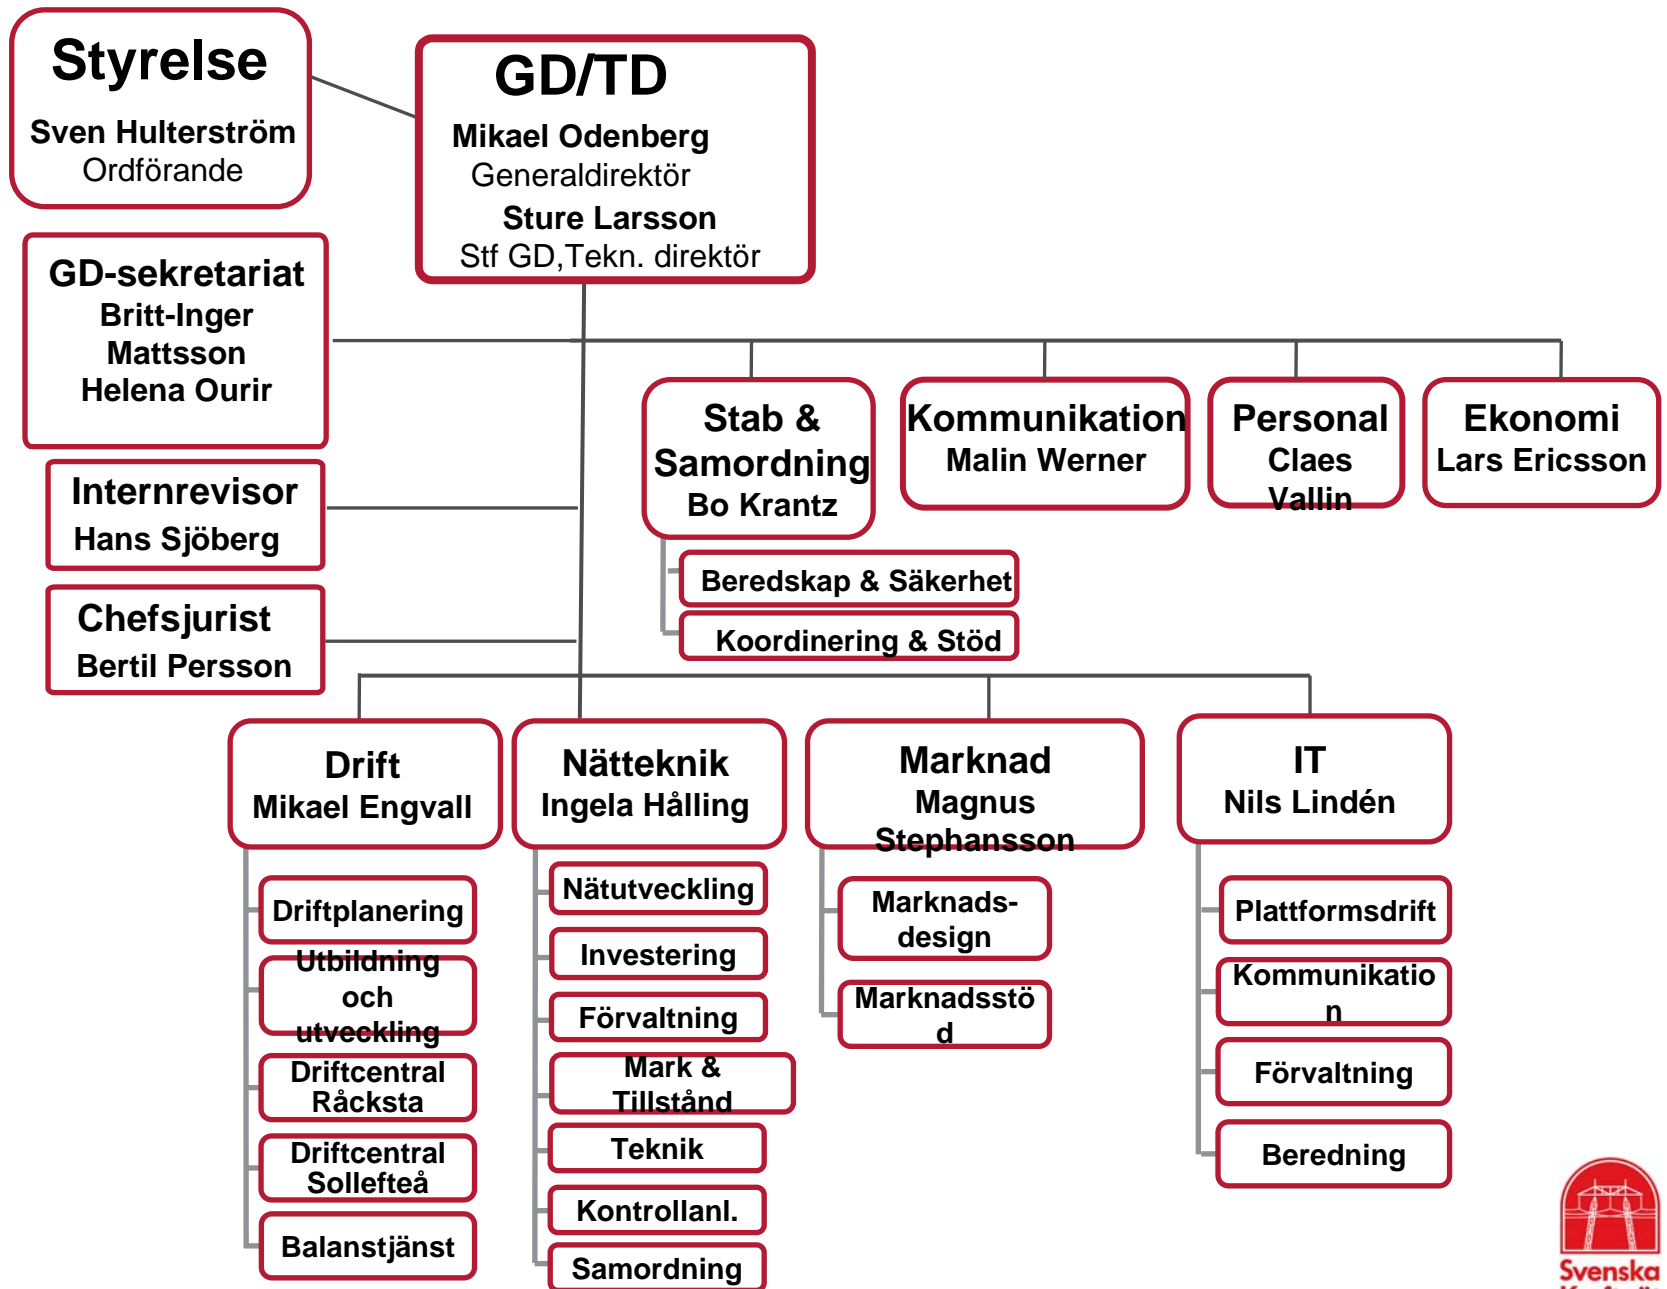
Styrelse
Sven Hulterström
Ordförande

GD/TD
Mikael Odenberg
Generaldirektör
Sture Larsson
Stf GD,Tekn. direktör

GD-sekretariat
Britt-Inger Mattsson
Helena Ourir

Internrevisor
Hans Sjöberg

Chefsjurist
Bertil Persson

Stab & Samordning
Bo Krantz

Beredskap & Säkerhet

Koordinering & Stöd

Kommunikation
Malin Werner

Personal
Claes Vallin

Ekonomi
Lars Ericsson

Drift
Mikael Engvall

Driftplanering

Utbildning och utveckling

Driftcentral Råcksta

Driftcentral Sollefteå

Balanstjänst

Nätteknik
Ingela Hålling

Nätutveckling

Investering

Förvaltning

Mark & Tillstånd

Teknik

Kontrollanl.

Samordning

Marknad
Magnus Stephansson

Marknads-design

Marknadsstöd

IT
Nils Lindén

Plattformsdrift

Kommunikation

Förvaltning

Beredning

Svenska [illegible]